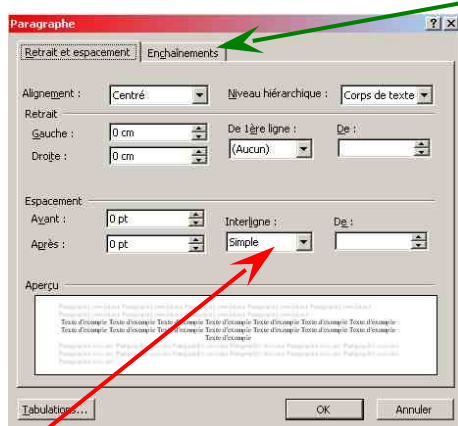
Paragraphe

?

X

Retrait et espacement

Enchaînements

Alignement :

Centré

Niveau hiérarchique :

Corps de texte

Retrait

Gauche :

0 cm

De 1ère ligne :

De :

Droite :

0 cm

(Aucun)

Espacement

Avant :

0 pt

Interligne :

De :

Après :

0 pt

Simple

Aperçu

Texte d'exemple Texte d'exemple Texte d'exemple Texte d'exemple Texte d'exemple Texte d'exemple Texte d'exemple Texte d'exemple Texte d'exemple Texte d'exemple Texte d'exemple Texte d'exemple Texte d'exemple Texte d'exemple Texte d'exemple

Tabulations...

OK

Annuler